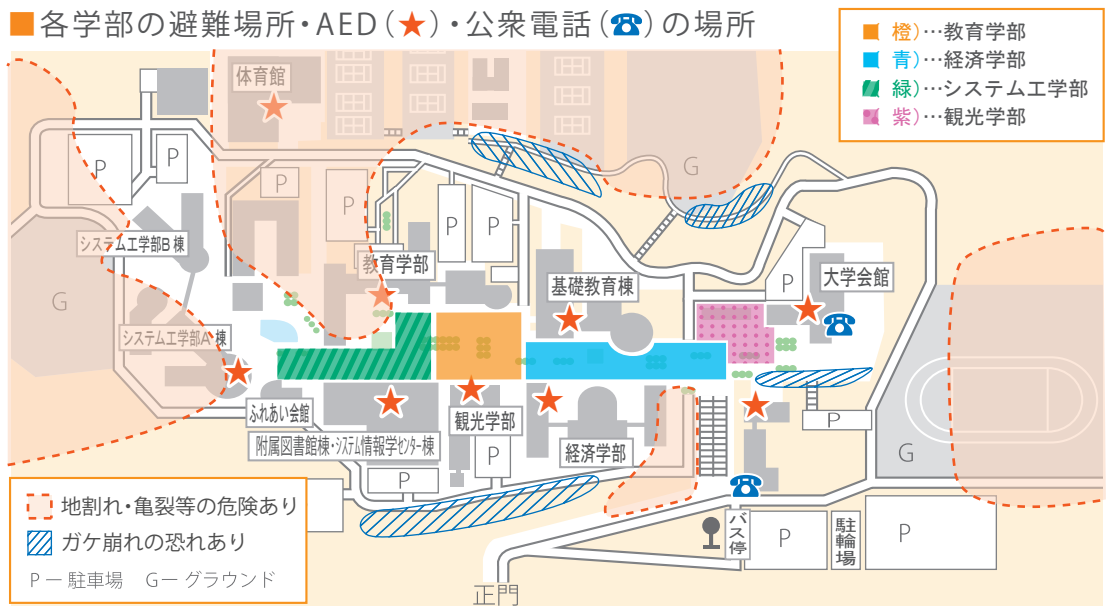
■各学部の避難場所・AED（★）・公衆電話（☎）の場所

■ 橙）…教育学部
■ 青）…経済学部
■ 緑）…システム工学部
■ 紫）…観光学部

体育館
P
P
G
P
P
P
P
システム工学部B棟
教育学部
基礎教育棟
大学会館
P
G
システム工学部A棟
ふれあい会館
附属図書館棟・システム情報学センター棟
観光学部
P
経済学部
P
P
G
バス停
P
駐輪場
P
正門

地割れ・亀裂等の危険あり
ガケ崩れの恐れあり
P ー 駐車場　G ー グラウンド